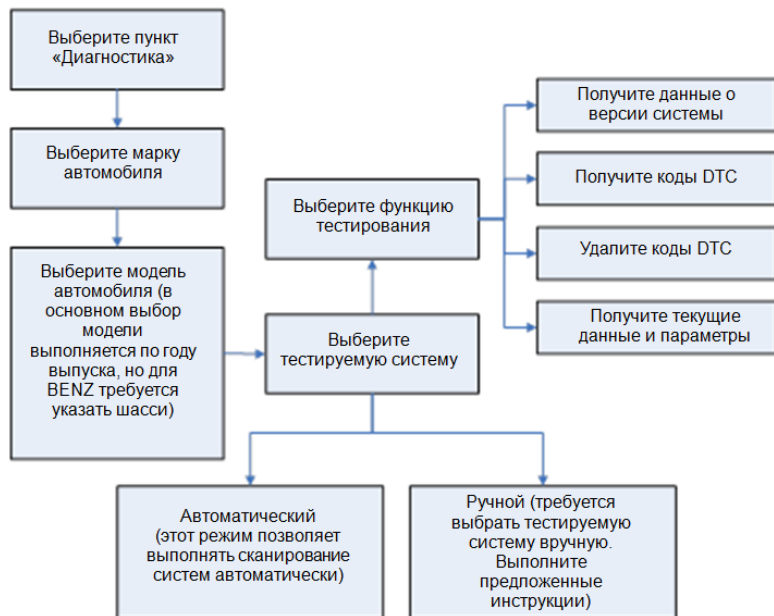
Выберите пункт «Диагностика»

Выберите марку автомобиля

Выберите модель автомобиля (в основном выбор модели выполняется по году выпуска, но для BENZ требуется указать шасси)

Выберите тестируемую систему

Выберите функцию тестирования

Получите данные о версии системы

Получите коды DTC

Удалите коды DTC

Получите текущие данные и параметры

Автоматический (этот режим позволяет выполнять сканирование систем автоматически)

Ручной (требуется выбрать тестируемую систему вручную. Выполните предложенные инструкции)